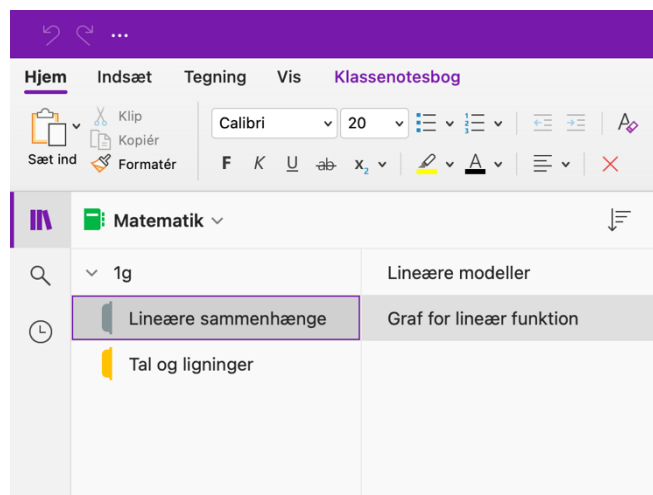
...

Hjem Indsæt Tegning Vis Klassenotesbog

Sæt ind Klip Kopiér Formatér

Calibri 20

F K U ab $x_2$

A

Matematik

1g

Lineære sammenhænge

Tal og ligninger

Lineære modeller

Graf for lineær funktion